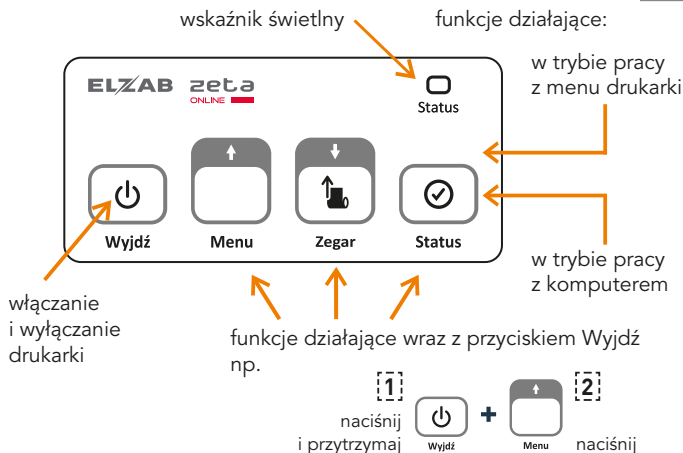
wskaźnik świetlny

funkcje działające:

w trybie pracy z menu drukarki

ELZAB zeta ONLINE

Status

Wyjdź

Menu

Zegar

Status

w trybie pracy z komputerem

włączanie i wyłączanie drukarki

funkcje działające wraz z przyciskiem Wyjdź np.

1

naciśnij i przytrzymaj

Wyjdź

+

Menu

2

naciśnij